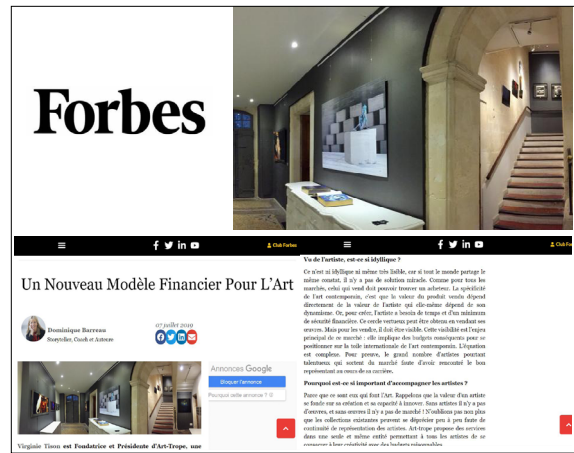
Forbes

Club Forbes

Un Nouveau Modèle Financier Pour L'Art

Dominique Barreau
Storyteller, Coach et Auteure

07 juillet 2020

Annonces Google
Bloquer l'annonce
Pourquoi cette annonce ?

Virginie Tison est Fondatrice et Présidente d'Art-Trope, une

Vu de l'artiste, est-ce si idyllique ?

Ce n'est ni idyllique ni même très lisible, car si tout le monde partage le même constat, il n'y a pas de solution miracle. Comme pour tous les marchés, celui qui vend doit pouvoir trouver un acheteur. La spécificité de l'art contemporain, c'est que la valeur du produit vendu dépend directement de la valeur de l'artiste qui elle-même dépend de son dynamisme. Or, pour créer, l'artiste a besoin de temps et d'un minimum de sécurité financière. Ce cercle vertueux peut être obtenu en vendant ses œuvres. Mais pour les vendre, il doit être visible. Cette visibilité est l'enjeu principal de ce marché : elle implique des budgets conséquents pour se positionner sur la toile internationale de l'art contemporain. L'équation est complexe. Pour preuve, le grand nombre d'artistes pourtant talentueux qui sortent du marché faute d'avoir rencontré le bon représentant au cours de sa carrière.

Pourquoi est-ce si important d'accompagner les artistes ?

Parce que ce sont eux qui font l'Art. Rappelons que la valeur d'un artiste se fonde sur sa création et sa capacité à innover. Sans artistes il n'y a pas d'œuvres, et sans œuvres il n'y a pas de marché ! N'oublions pas non plus que les collections existantes peuvent se déprécier peu à peu faute de continuité de représentation des artistes. Art-trope propose des services dans une seule et même entité permettant à tous les artistes de se consacrer à leur créativité avec des leaders raisonnables.